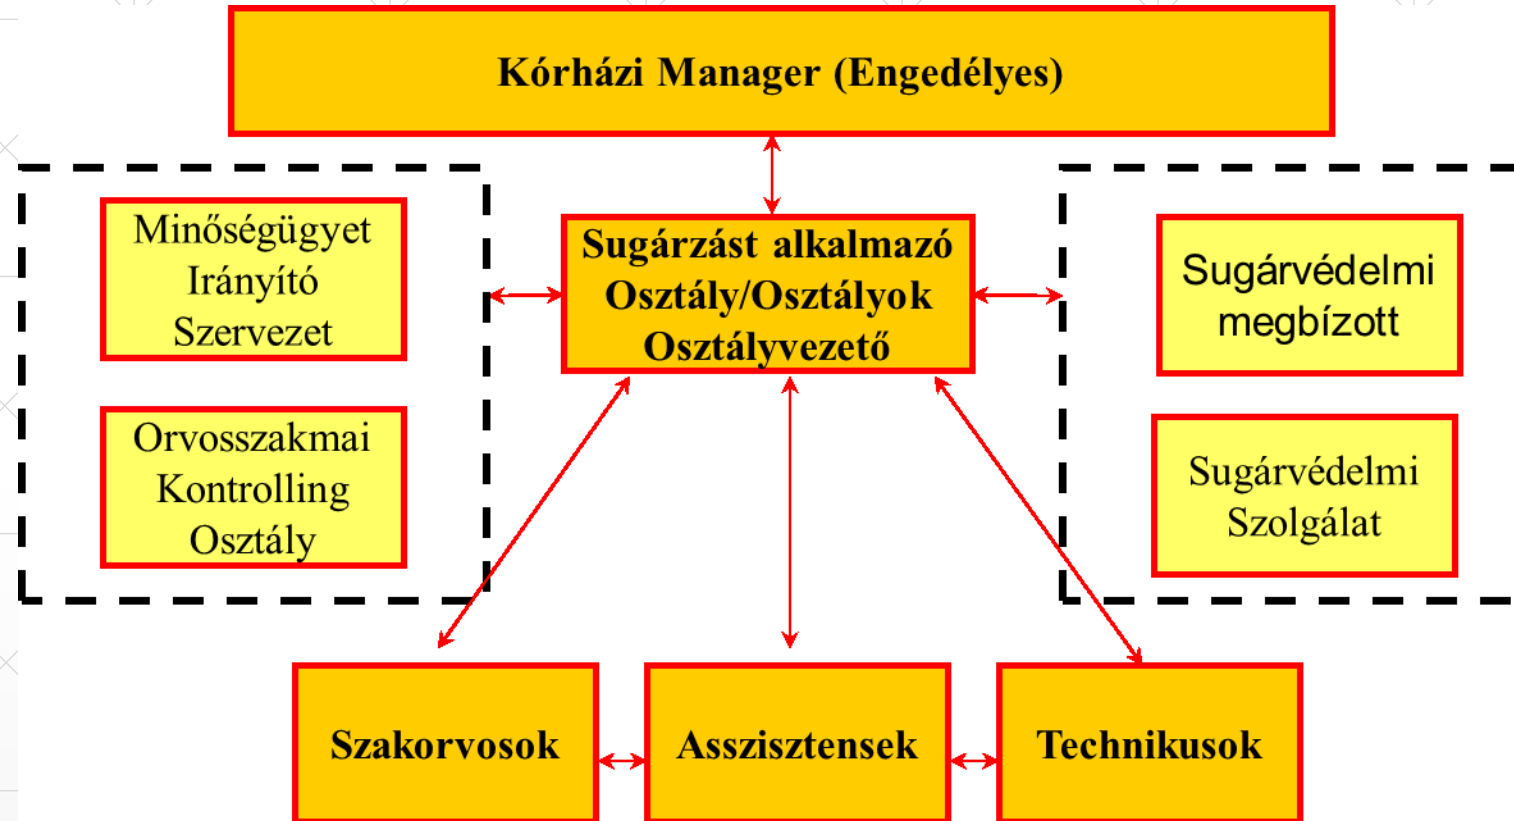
Kórházi Manager (Engedélyes)

Minőségügyet Irányító Szervezet

Orvosszakmai Kontrolling Osztály

Sugárzást alkalmazó Osztály/Osztályok Osztályvezető

Sugárvédelmi megbízott

Sugárvédelmi Szolgálat

Szakorvosok

Asszisztensek

Technikusok